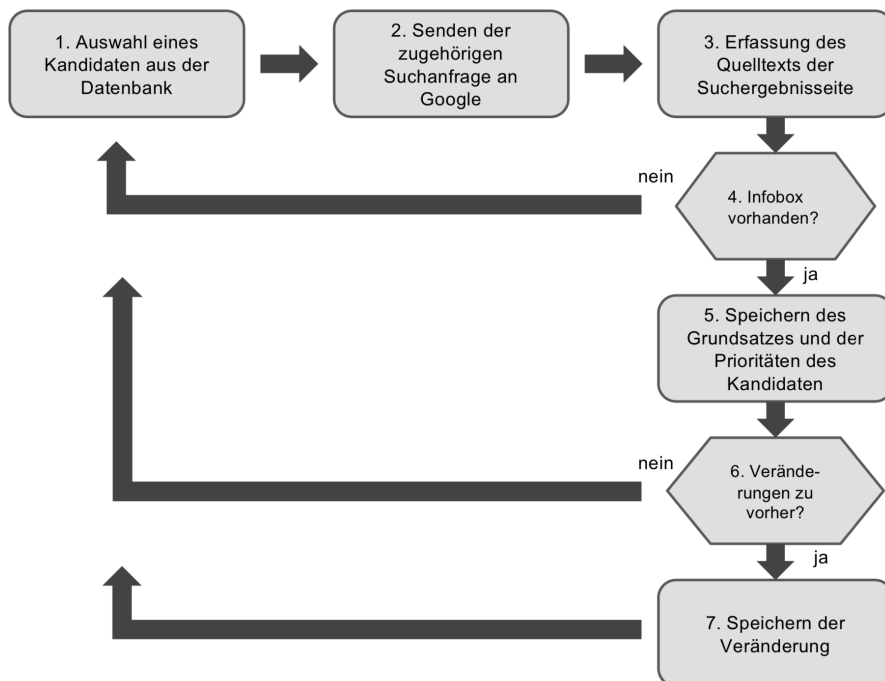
1. Auswahl eines Kandidaten aus der Datenbank

2. Senden der zugehörigen Suchanfrage an Google

3. Erfassung des Quelltexts der Suchergebnisseite

nein

4. Infobox vorhanden?

ja

5. Speichern des Grundsatzes und der Prioritäten des Kandidaten

nein

6. Veränderungen zu vorher?

ja

7. Speichern der Veränderung